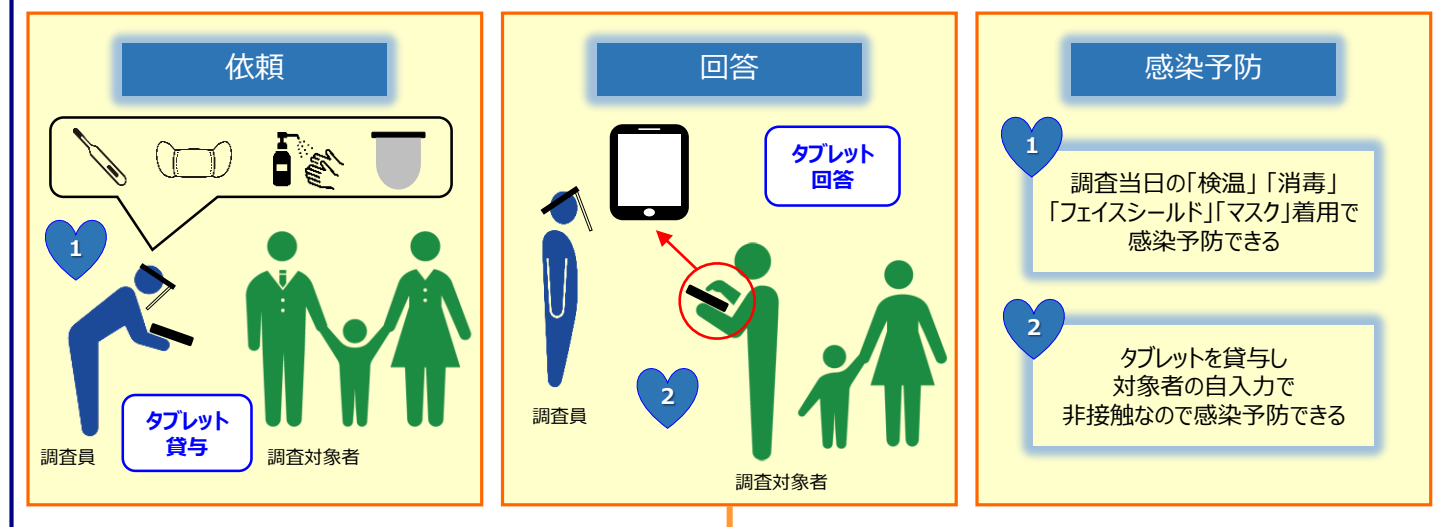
依頼

1

タブレット
貸与

調査員

調査対象者

回答

タブレット
回答

調査員

2

調査対象者

感染予防

1

調査当日の「検温」「消毒」
「フェイスシールド」「マスク」着用で
感染予防できる

2

タブレットを貸与し
対象者の自入力で
非接触なので感染予防できる